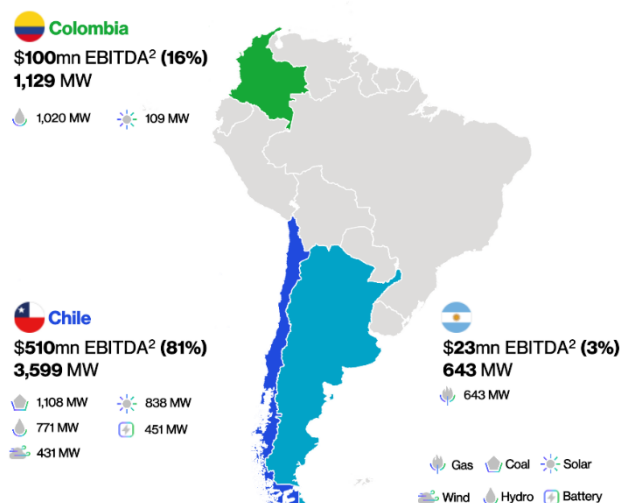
Colombia

$100mn EBITDA$^2$ (16%)
1,129 MW

1,020 MW 109 MW

Chile

$510mn EBITDA$^2$ (81%)
3,599 MW

1,108 MW 838 MW
771 MW 451 MW
431 MW

$23mn EBITDA$^2$ (3%)
643 MW

643 MW

Gas Coal Solar
Wind Hydro Battery